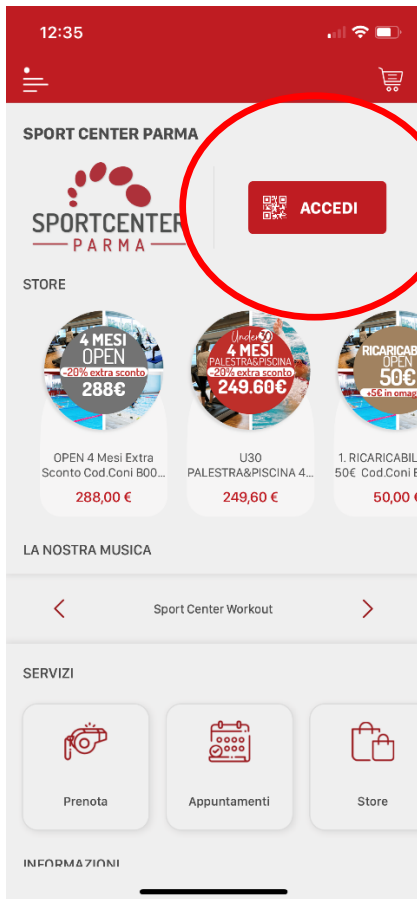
12:35

SPORT CENTER PARMA

SPORTCENTER PARMA

ACCEDI

STORE

4 MESI OPEN -20% extra sconto 288€

OPEN 4 Mesi Extra Sconto Cod.Coni B00...

288,00 €

Under 30 4 MESI PALESTRA&PISCINA -20% extra sconto 249.60€

U30 PALESTRA&PISCINA 4...

249,60 €

RICARICAB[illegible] OPEN 50€ +5€ in omag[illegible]

1. RICARICABIL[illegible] 50€ Cod.Coni B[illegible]

50,00 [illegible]

LA NOSTRA MUSICA

Sport Center Workout

SERVIZI

Prenota

Appuntamenti

Store

INFORMAZIONI